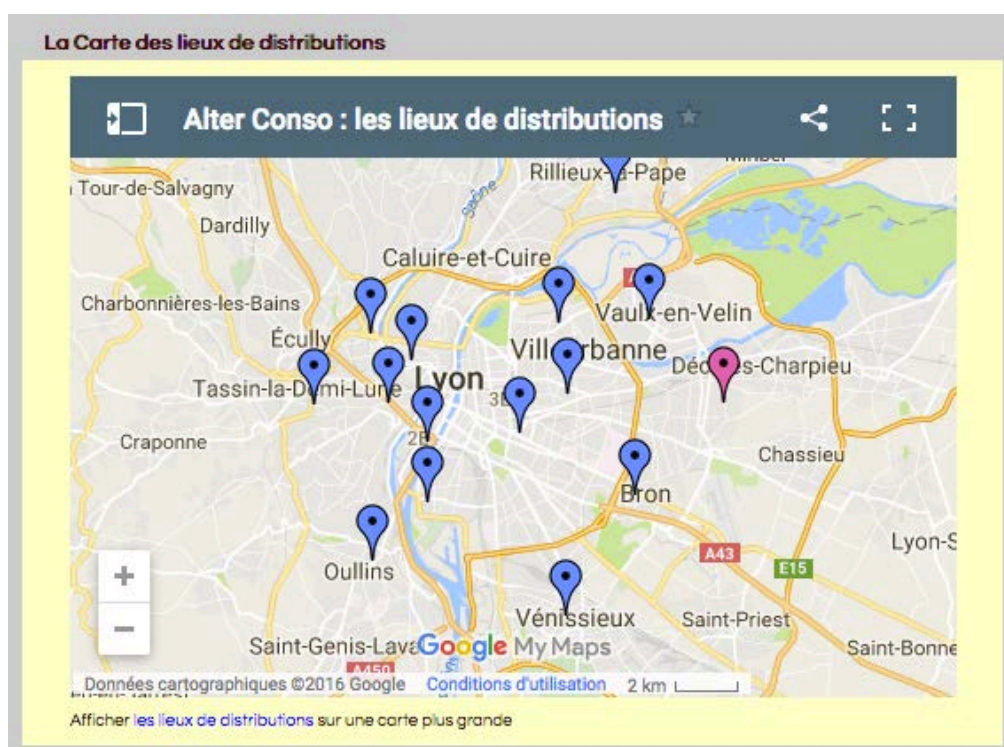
La Carte des lieux de distributions

Alter Conso : les lieux de distributions

Rillieux-la-Pape
Tour-de-Salvagny
Dardilly
Caluire-et-Cuire
Charbonnières-les-Bains
Vaulx-en-Velin
Écully
Villeurbanne
Décines-Charpieu
Tassin-la-Demi-Lune
Lyon
3E
2E
Craponne
Chassieu
Bron
A43
E15
Lyon-S
Oullins
Vénissieux
Saint-Priest
Saint-Genis-Laval
Saint-Bonne
A450
Google My Maps
+
−
Données cartographiques ©2016 Google Conditions d'utilisation 2 km

Afficher les lieux de distributions sur une carte plus grande